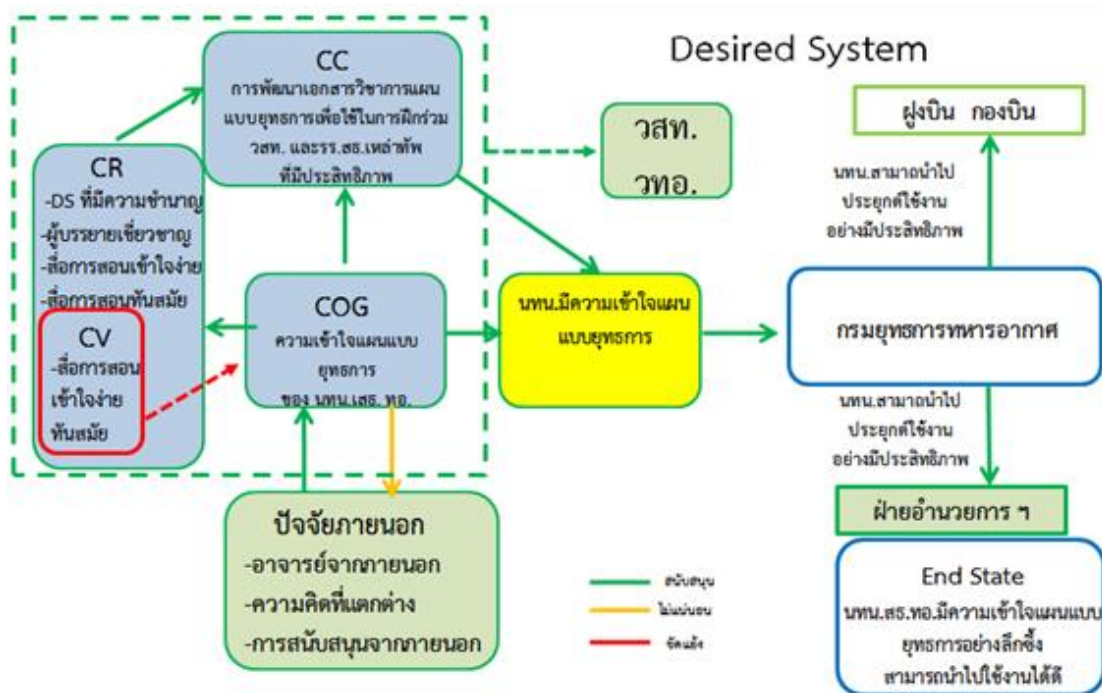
Desired System

CC
การพัฒนาเอกสารวิชาการแผนแบบยุทธการเพื่อใช้ในการฝึกร่วม วสท. และรร.สธ.เหล่าทัพ ที่มีประสิทธิภาพ

วสท.
วทอ.

ฝูงบิน กองบิน

นทน.สามารถนำไปประยุกต์ใช้งานอย่างมีประสิทธิภาพ

CR
-DS ที่มีความชำนาญ
-ผู้บรรยายเชี่ยวชาญ
-สื่อการสอนเข้าใจง่าย
-สื่อการสอนทันสมัย

CV
-สื่อการสอนเข้าใจง่าย ทันสมัย

COG
ความเข้าใจแผนแบบยุทธการ ของ นทน.เสธ. ทอ.

นทน.มีความเข้าใจแผนแบบยุทธการ

กรมยุทธการทหารอากาศ

นทน.สามารถนำไปประยุกต์ใช้งานอย่างมีประสิทธิภาพ

ฝ่ายอำนวยการ ฯ

ปัจจัยภายนอก
-อาจารย์จากภายนอก
-ความคิดที่แตกต่าง
-การสนับสนุนจากภายนอก

สนับสนุน
ไม่แน่นอน
ขัดแย้ง

End State
นทน.สธ.ทอ.มีความเข้าใจแผนแบบยุทธการอย่างลึกซึ้ง สามารถนำไปใช้งานได้ดี